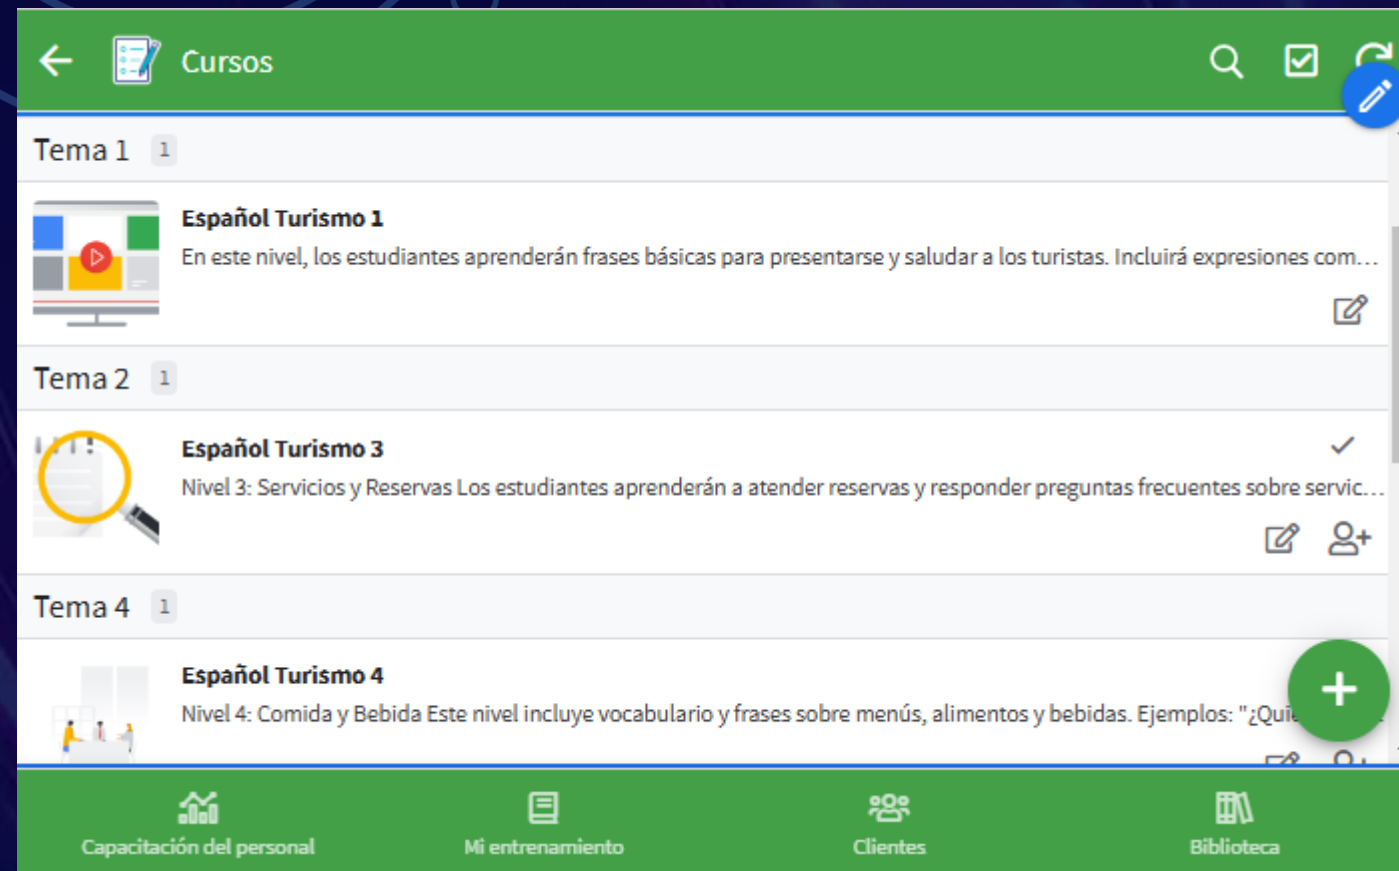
Cursos

Tema 1 1

Español Turismo 1
En este nivel, los estudiantes aprenderán frases básicas para presentarse y saludar a los turistas. Incluirá expresiones com…

Tema 2 1

Español Turismo 3
Nivel 3: Servicios y Reservas Los estudiantes aprenderán a atender reservas y responder preguntas frecuentes sobre servic…

Tema 4 1

Español Turismo 4
Nivel 4: Comida y Bebida Este nivel incluye vocabulario y frases sobre menús, alimentos y bebidas. Ejemplos: "¿Qui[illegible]

Capacitación del personal
Mi entrenamiento
Clientes
Biblioteca